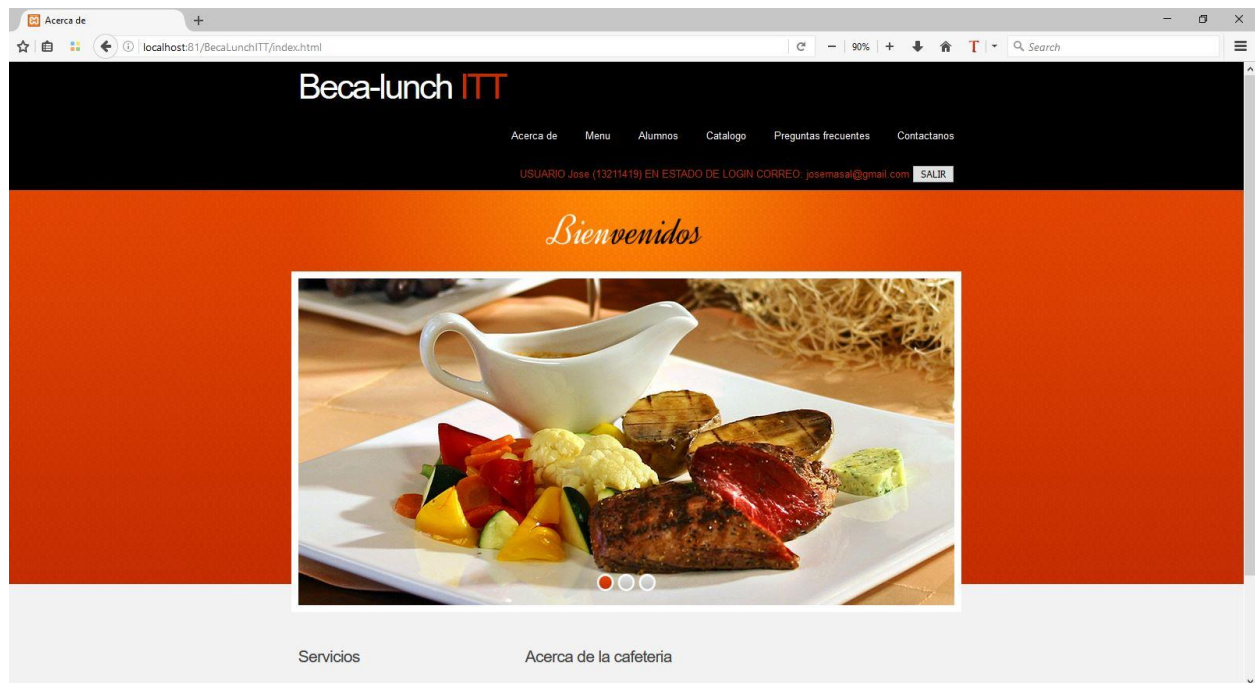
Acerca de
+
localhost:81/BecaLunchITT/index.html
90%
Search

Beca-lunch ITT

Acerca de Menu Alumnos Catalogo Preguntas frecuentes Contactanos

USUARIO Jose (13211419) EN ESTADO DE LOGIN CORREO: josemasal@gmail.com SALIR

Bienvenidos

Servicios

Acerca de la cafeteria